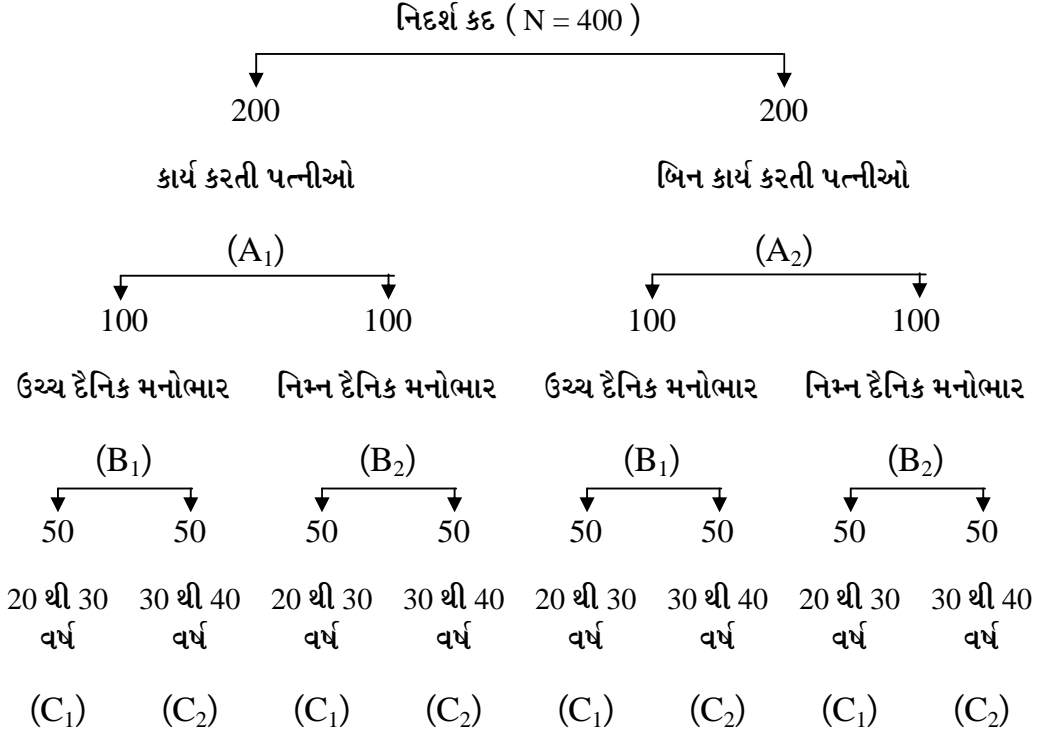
નિદર્શ કદ ( N = 400 )

200

કાર્ય કરતી પત્નીઓ

($A_1$)

100

ઉચ્ચ દૈનિક મનોભાર

($B_1$)

50

20 થી 30 વર્ષ

($C_1$)

50

30 થી 40 વર્ષ

($C_2$)

100

નિમ્ન દૈનિક મનોભાર

($B_2$)

50

20 થી 30 વર્ષ

($C_1$)

50

30 થી 40 વર્ષ

($C_2$)

200

બિન કાર્ય કરતી પત્નીઓ

($A_2$)

100

ઉચ્ચ દૈનિક મનોભાર

($B_1$)

50

20 થી 30 વર્ષ

($C_1$)

50

30 થી 40 વર્ષ

($C_2$)

100

નિમ્ન દૈનિક મનોભાર

($B_2$)

50

20 થી 30 વર્ષ

($C_1$)

50

30 થી 40 વર્ષ

($C_2$)